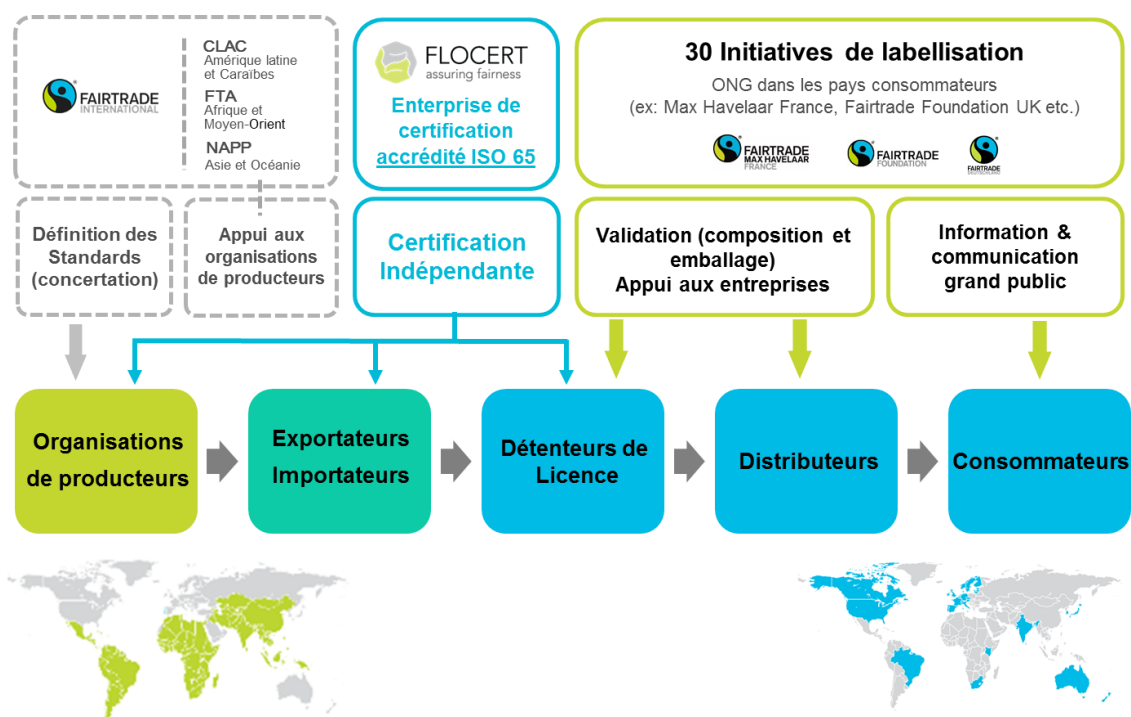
FAIRTRADE INTERNATIONAL

CLAC
Amérique latine et Caraïbes
FTA
Afrique et Moyen-Orient
NAPP
Asie et Océanie

FLOCERT
assuring fairness

Enterprise de certification accrédité ISO 65

30 Initiatives de labellisation
ONG dans les pays consommateurs
(ex: Max Havelaar France, Fairtrade Foundation UK etc.)

FAIRTRADE MAX HAVELAAR FRANCE
FAIRTRADE FOUNDATION
FAIRTRADE DEUTSCHLAND

Définition des Standards (concertation)

Appui aux organisations de producteurs

Certification Indépendante

Validation (composition et emballage)
Appui aux entreprises

Information & communication grand public

Organisations de producteurs

Exportateurs
Importateurs

Détenteurs de Licence

Distributeurs

Consommateurs